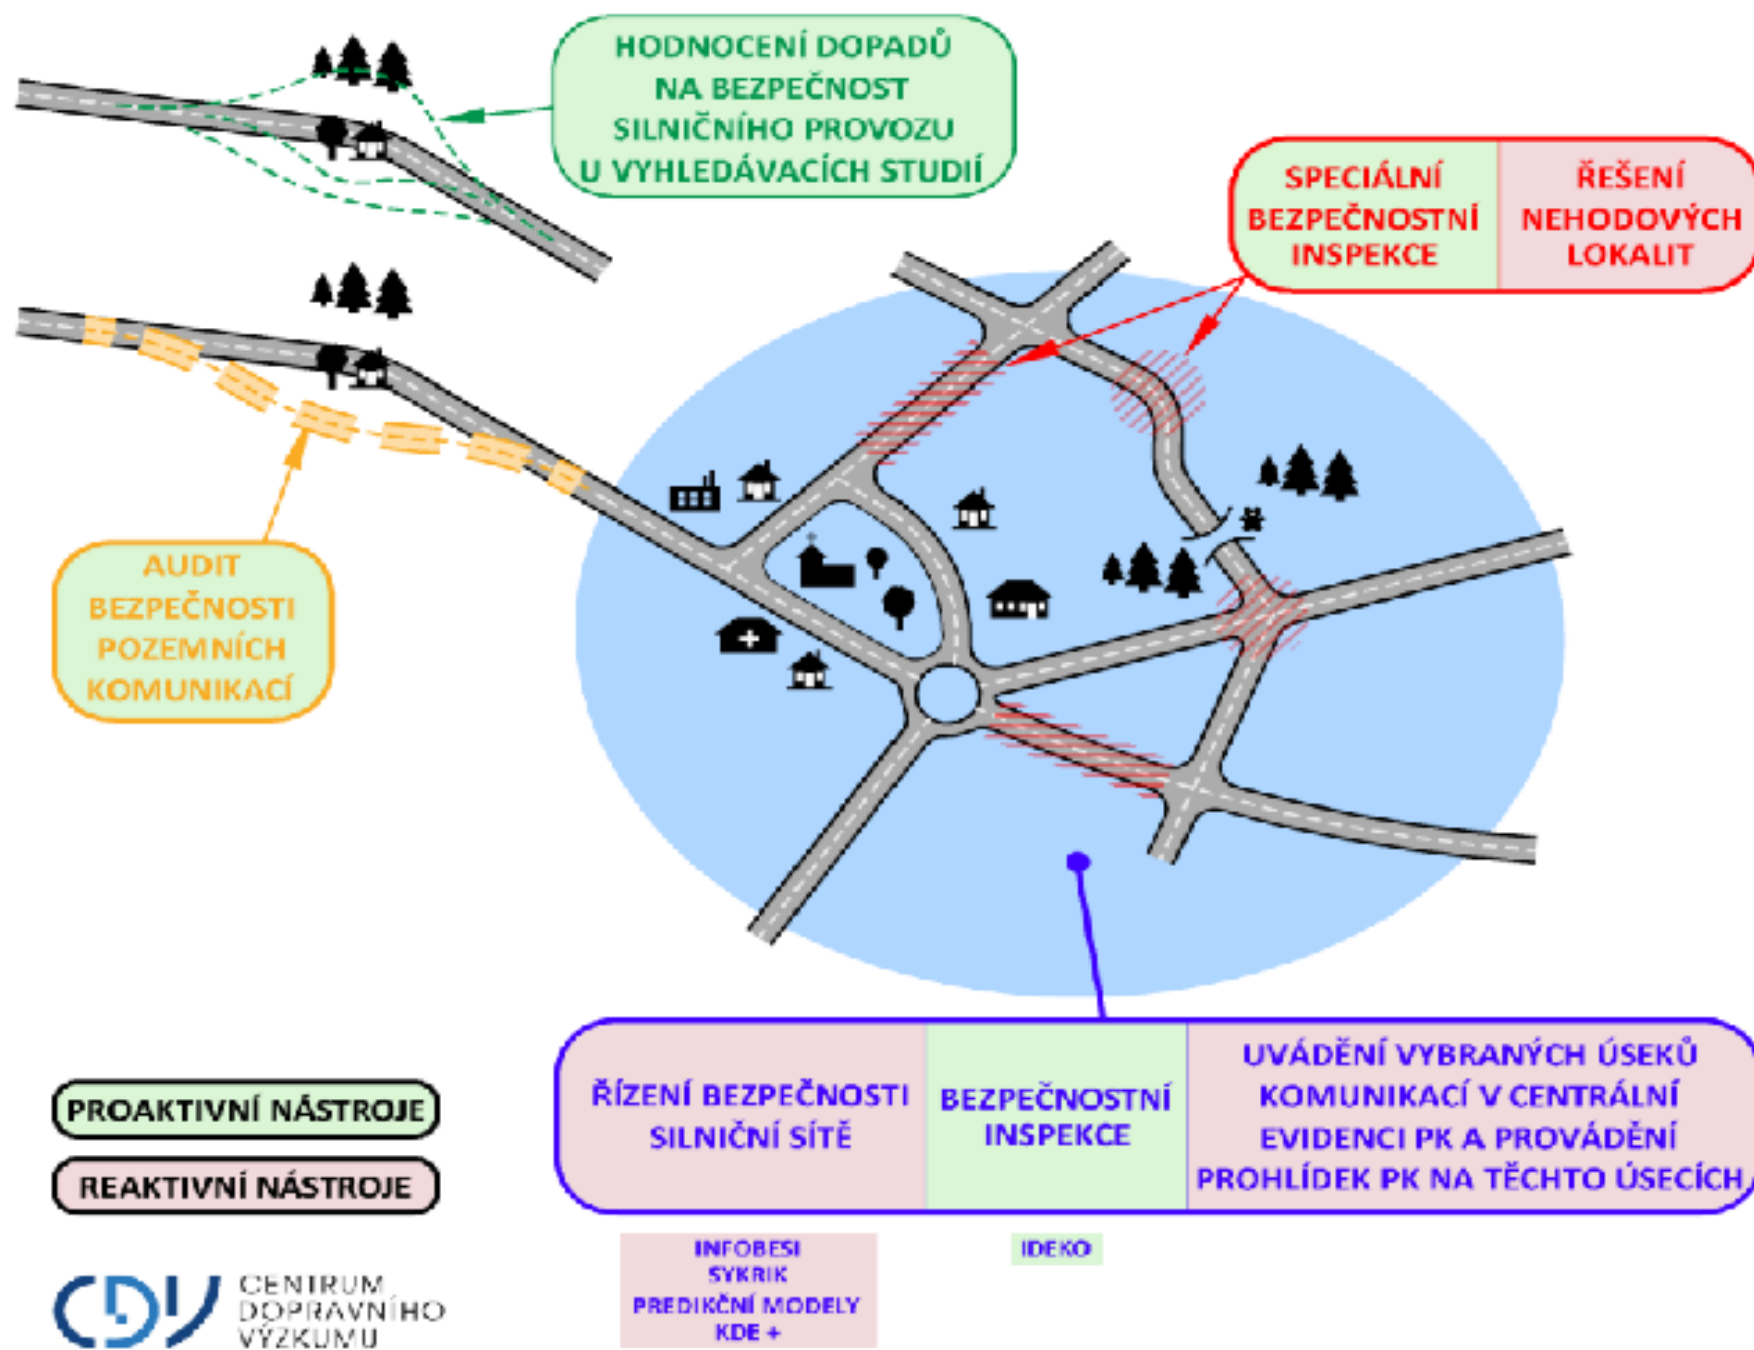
HODNOCENÍ DOPADŮ NA BEZPEČNOST SILNIČNÍHO PROVOZU U VYHLEDÁVACÍCH STUDIÍ

SPECIÁLNÍ BEZPEČNOSTNÍ INSPEKCE

ŘEŠENÍ NEHODOVÝCH LOKALIT

AUDIT BEZPEČNOSTI POZEMNÍCH KOMUNIKACÍ

PROAKTIVNÍ NÁSTROJE

REAKTIVNÍ NÁSTROJE

ŘÍZENÍ BEZPEČNOSTI SILNIČNÍ SÍTĚ

BEZPEČNOSTNÍ INSPEKCE

UVÁDĚNÍ VYBRANÝCH ÚSEKŮ KOMUNIKACÍ V CENTRÁLNÍ EVIDENCI PK A PROVÁDĚNÍ PROHLÍDEK PK NA TĚCHTO ÚSECÍCH

INFOBESI
SYKRIK
PREDIKČNÍ MODELY
KDE +

IDEKO

CDV CENTRUM DOPRAVNÍHO VÝZKUMU